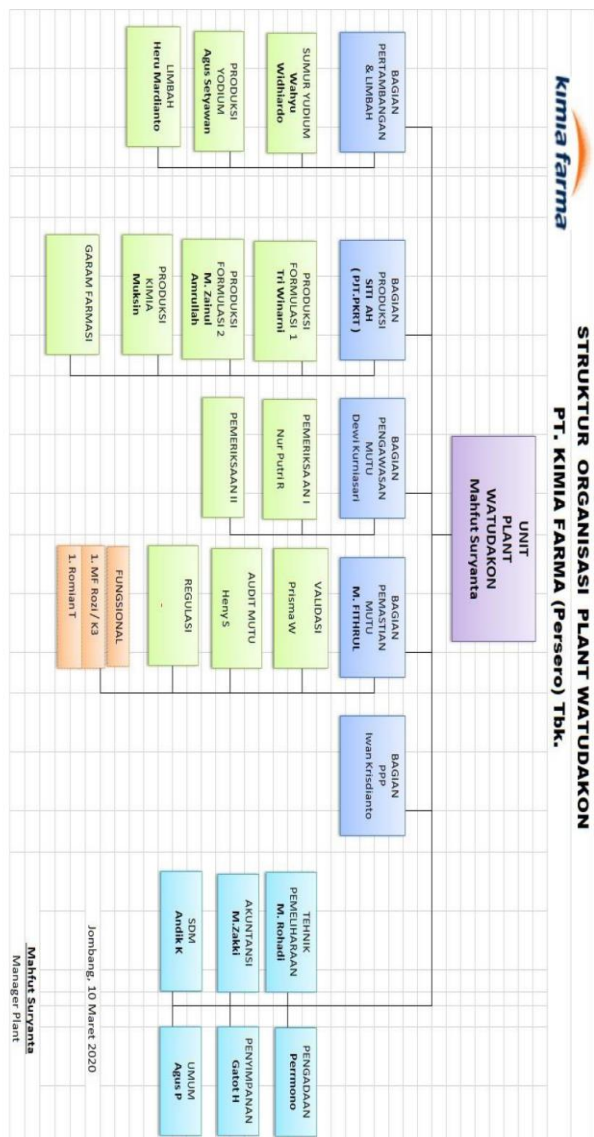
STRUKTUR ORGANISASI PLANT WATUDAKON
PT. KIMIA FARMA (Persero) Tbk.

kimia farma

UNIT PLANT WATUDAKON
Mahfut Suryanta

BAGIAN PERTAMBANGAN & LIMBAH

SUMUR YUDIUM
Wahyu Widihardo

PRODUKSI YODIUM
Agus Setyawan

LIMBAH
Heru Mardianto

BAGIAN PRODUKSI
SITI AH
( Plt.PKRT )

PRODUKSI FORMULASI 1
Tri Winarni

PRODUKSI FORMULASI 2
M. Zainul Amrullah

PRODUKSI KIMIA
Muksin

GARAM FARMASI

BAGIAN PENGAWASAN MUTU
Dewi Kurniasari

PEMERIKSAAN I
Nur Putri R

PEMERIKSAAN II

BAGIAN PEMASTIAN MUTU
M. FITHRUL

VALIDASI
Prisma W

AUDIT MUTU
Heny S

REGULASI
-

FUNGSIONAL
1. MF Rozi/ K3
1. Romian T

BAGIAN PPP
Iwan Krisdianto

TEHNIK PEMELIHARAAN
M. Rohadi

PENGADAAN
Permono

AKUNTANSI
M.Zakki

PENYIMPANAN
Gatot H

SDM
Andik K

UMUM
Agus P

Jombang, 10 Maret 2020

Mahfut Suryanta
Manager Plant